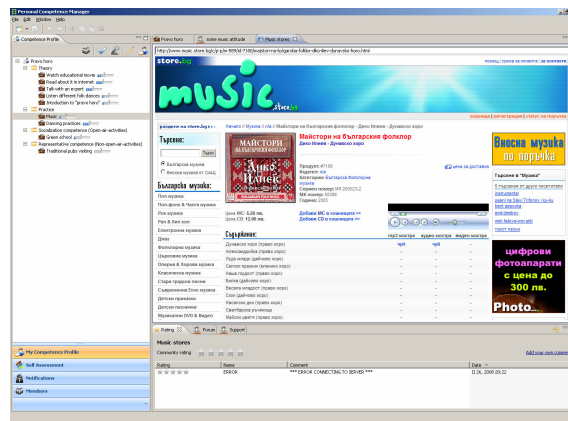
Personal Competence Manager

File Edit Window Help

Competence Profile

Pravo horo
Theory
Watch educational movie
Read about it internet
Talk with an expert
Listen different folk dances
Introduction to "pravo horo"
Practice
Music
Dancing practices
Socialization competence (Open-air-activities)
Green school
Representative competence (Non-open-air-activities)
Traditional pubs visiting

Pravo horo | store music attitude | Music stores

http://www.music.store.bg/cgi-bin/...

store.bg

music store.bg

Начало / Музика / n/a / Майстори на българския фолклор - Дико Илиев - Дунавско хоро

Търсене:

Търси

Българска музика
Внесна музика от САЩ

Българска музика:
Поп музика
Поп-фолк & Чалга музика
Рок музика
Рап & Хип хоп
Електронна музика
Джаз
Фолклорна музика
Църковна музика
Оперна & Хорова музика
Класическа музика
Стари градски песни
Съвременна Етно музика
Детски приказки
Детски песнички
Музикални DVD & Видео

МАЙСТОРИ НА БЪЛГАРСКИЯ ФОЛКЛОР
ДИКО ИЛИЕВ

Майстори на българския фолклор
Дико Илиев - Дунавско хоро

Продукт: #7180
Издател: n/a
Категория: Българска фолклорна музика
Сериен номер: МК 200023-2
МК номер: 50086
Година: 2003

цена за доставка

Цена МС: 5.50 лв.
Цена CD: 12.90 лв.

Добави МС в кошницата >>
Добави CD в кошницата >>

Съдържание:
mp3 мостра | аудио мостра | видео мостра

Дунавско хоро (право хоро)
Александровка (право хоро)
Луда младо (дайчово хоро)
Светое право (дичино хоро)
Наше гъдорет (право хоро)
Бягла (дайчово хоро)
Весела младост (право хоро)
Скок (дайчово хоро)
Кассиско дон (право хоро)
Оратбарско ръченица
Малко цветя (право хоро)

Вносна музика по поръчка

Търсене в "Музика"

цифрови фотоапарати с цена до 300 лв.

Photo...

Rating | Forum | Support

Music-stores
Community rating

Add your own comment

| Rating | Name | Comment | Date |
|---|---|---|---|
| | ERROR | *** ERROR CONNECTING TO SERVER *** | 26, 2008 20:22 |

My Competence Profile
Self Assessment
Notifications
Members